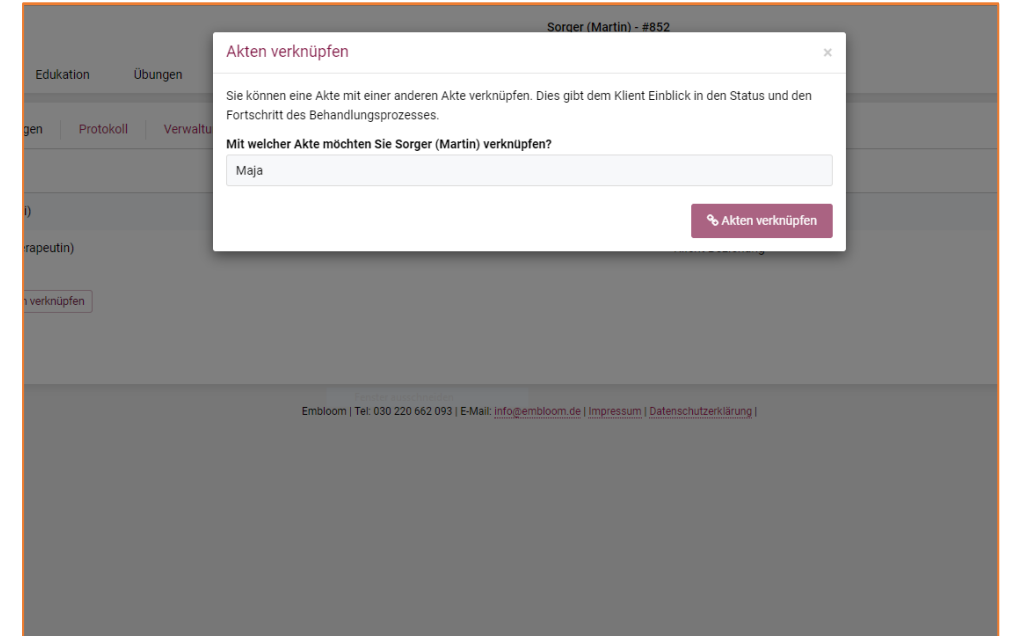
Sorger (Martin) - #852

Edukation Übungen

gen | Protokoll | Verwaltu

i)

rapeutin)

n verknüpfen

Akten verknüpfen

×

Sie können eine Akte mit einer anderen Akte verknüpfen. Dies gibt dem Klient Einblick in den Status und den Fortschritt des Behandlungsprozesses.

Mit welcher Akte möchten Sie Sorger (Martin) verknüpfen?

Maja

Akten verknüpfen

Embloom | Tel: 030 220 662 093 | E-Mail: info@embloom.de | Impressum | Datenschutzerklärung |